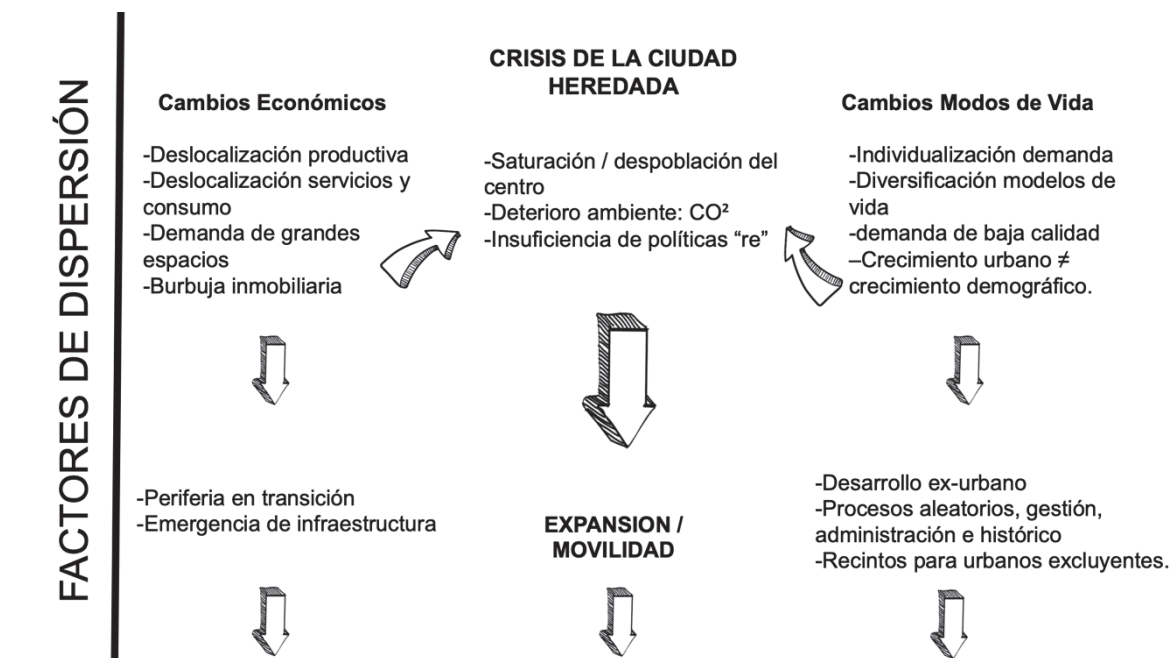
FACTORES DE DISPERSIÓN

CRISIS DE LA CIUDAD HEREDADA

Cambios Económicos

-Deslocalización productiva
-Deslocalización servicios y consumo
-Demanda de grandes espacios
-Burbuja inmobiliaria

-Saturación / despoblación del centro
-Deterioro ambiente: $CO^2$
-Insuficiencia de políticas "re"

Cambios Modos de Vida

-Individualización demanda
-Diversificación modelos de vida
-demanda de baja calidad
–Crecimiento urbano ≠ crecimiento demográfico.

-Periferia en transición
-Emergencia de infraestructura

EXPANSION / MOVILIDAD

-Desarrollo ex-urbano
-Procesos aleatorios, gestión, administración e histórico
-Recintos para urbanos excluyentes.